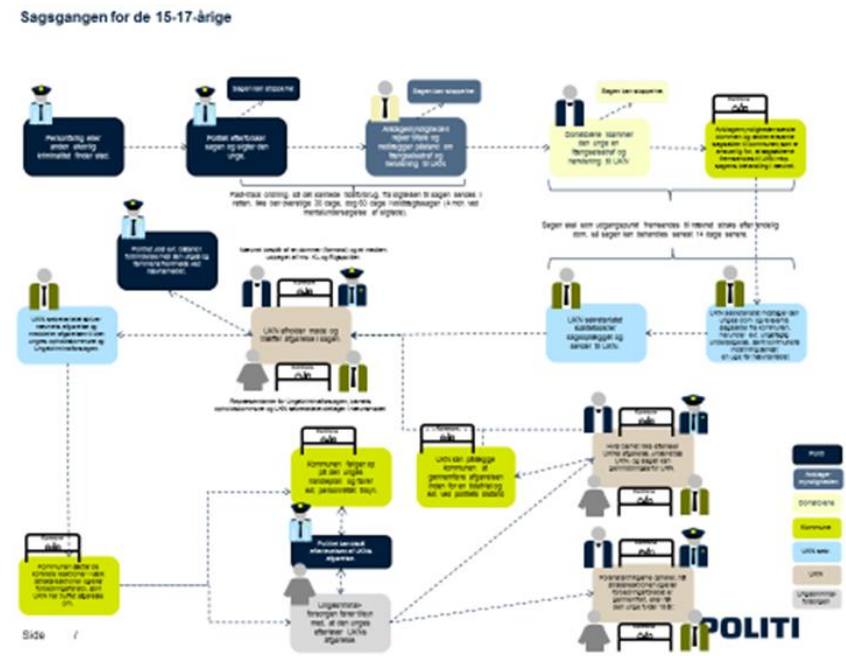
Sagsgangen for de 15-17-årige

Sagen kan stoppes

Sagen kan stoppes

Sagen kan stoppes

Personskade eller anden alvorlig kriminalitet finder sted.

Politiet efterforsker sagen og sigter den unge.

Anklagemyndigheden rejser tiltale og indleverer påstand om foranstaltning til UKN.

Domstolene stammer den unge til foranstaltning og henviser til UKN.

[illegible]

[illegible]

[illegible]

Politiet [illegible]

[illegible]

UKN afholder møde og træffer afgørelse i sagen.

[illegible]

UKN sekretariat sagsbehandler og sender til UKN.

UKN sekretariat modtager den unges sag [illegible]

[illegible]

Kommunen følger op på den unges handleplan og følger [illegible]

UKN kan pålægge kommunen at gennemføre afgørelsen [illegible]

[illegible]

Kommunen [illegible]

Politiet kan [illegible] UKN afgørelsen

Ungdomskriminalforsorgen fører tilsyn med, at den unges efterlever UKNs afgørelse.

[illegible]

Politi

Anklagemyndigheden

Domstolene

Kommune

UKN sekr.

UKN

Ungdomskriminalforsorgen

Side 7

POLITI